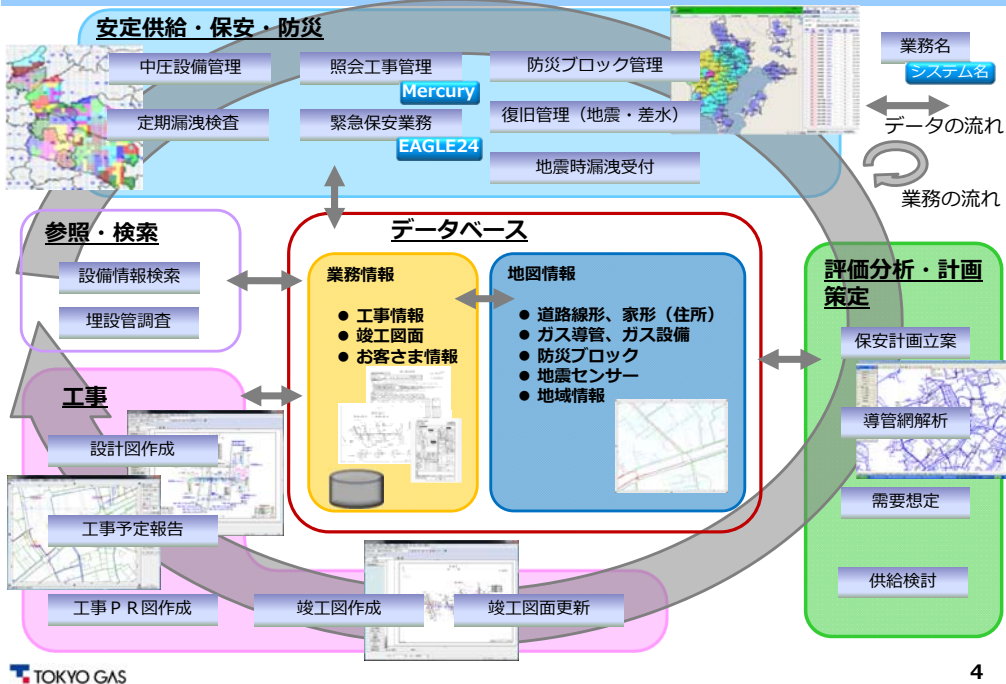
安定供給・保安・防災

中圧設備管理

照会工事管理
Mercury

防災ブロック管理

定期漏洩検査

緊急保安業務
EAGLE24

復旧管理（地震・差水）

地震時漏洩受付

業務名
システム名

データの流れ

業務の流れ

参照・検索

設備情報検索

埋設管調査

データベース

業務情報

● 工事情報
● 竣工図面
● お客さま情報

地図情報

● 道路線形、家形（住所）
● ガス導管、ガス設備
● 防災ブロック
● 地震センサー
● 地域情報

評価分析・計画策定

保安計画立案

導管網解析

需要想定

供給検討

工事

設計図作成

工事予定報告

工事ＰＲ図作成

竣工図作成

竣工図面更新

TOKYO GAS

4